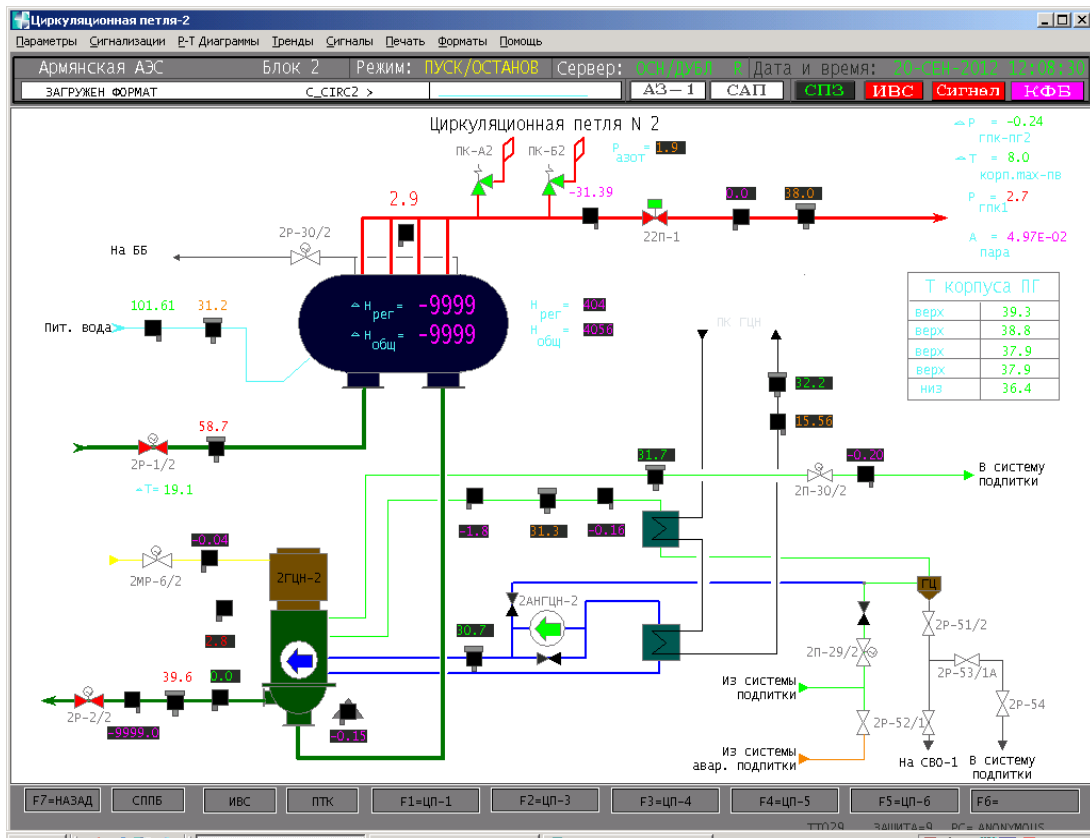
Циркуляционная петля-2

Параметры Сигнализации P-T Диаграммы Тренды Сигналы Печать Форматы Помощь

Армянская АЭС Блок 2 Режим: ПУСК/ОСТАНОВ Сервер: ОСН/ДУБЛ R Дата и время: 20-СЕН-2012 12:08:30

ЗАГРУЖЕН ФОРМАТ C_CIRC2 > АЗ-1 САП СПЗ ИВС Сигнал КФВ

Циркуляционная петля N 2

ПК-А2 ПК-Б2 $P_{азот}$ = 1.9

2.9 -31.39 0.0 38.0

22П-1

2Р-30/2

На ББ

101.61 31.2

Пит. вода

$H_{рег}$ -9999

$H_{общ}$ -9999

$H_{рег}$ = 404

$H_{общ}$ = 4056

$P$ = -0.24 гпк-пг2

$T$ = 8.0 корп.max-пв

$P_{гпк1}$ = 2.7

$A_{пара}$ = 4.97E-02

| Т корпуса ПГ | |
|---|---|
| верх | 39.3 |
| верх | 38.8 |
| верх | 37.9 |
| верх | 37.9 |
| низ | 36.4 |

ПК ГЦН

32.2

15.56

58.7

2Р-1/2

T= 19.1

31.7 -0.20

2П-30/2

В систему подпитки

-1.8 31.3 -0.16

-0.04

2МР-6/2

2ГЦН-2

2АНГЦН-2

ГЦ

2.8

30.7

2Р-51/2

2П-29/2

2Р-53/1А

39.6 0.0

2Р-2/2

-9999.0

-0.15

Из системы подпитки

2Р-52/1

2Р-54

Из системы авар. подпитки

На СВО-1

В систему подпитки

F7=НАЗАД СППБ ИВС ПТК F1=ЦП-1 F2=ЦП-3 F3=ЦП-4 F4=ЦП-5 F5=ЦП-6 F6=

TT029 ЗАЩИТА=9 PC= ANONYMOUS